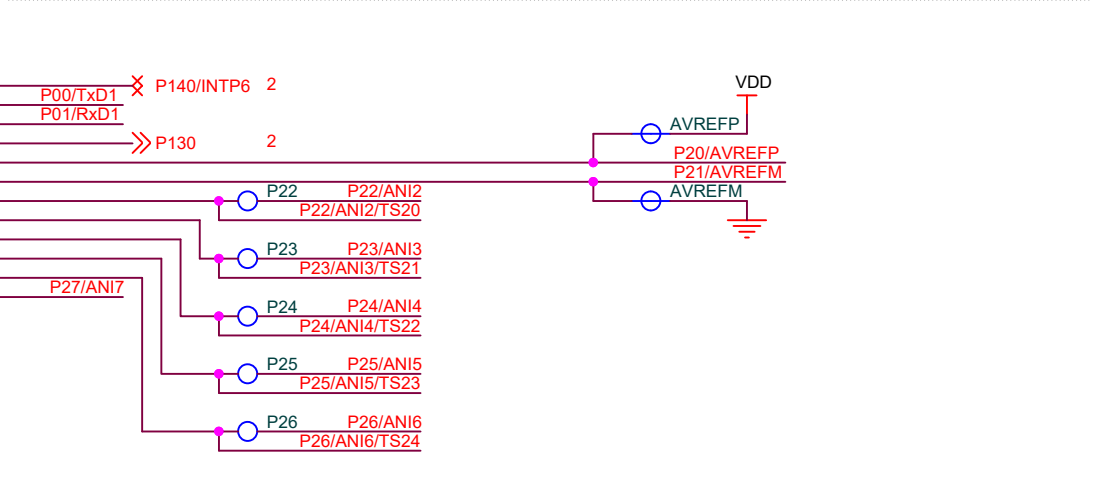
P140/INTP6 2
P00/TxD1
P01/RxD1
P130 2
VDD
AVREFP
P20/AVREFP
P21/AVREFM
AVREFM
P22 P22/ANI2
P22/ANI2/TS20
P23 P23/ANI3
P23/ANI3/TS21
P27/ANI7
P24 P24/ANI4
P24/ANI4/TS22
P25 P25/ANI5
P25/ANI5/TS23
P26 P26/ANI6
P26/ANI6/TS24